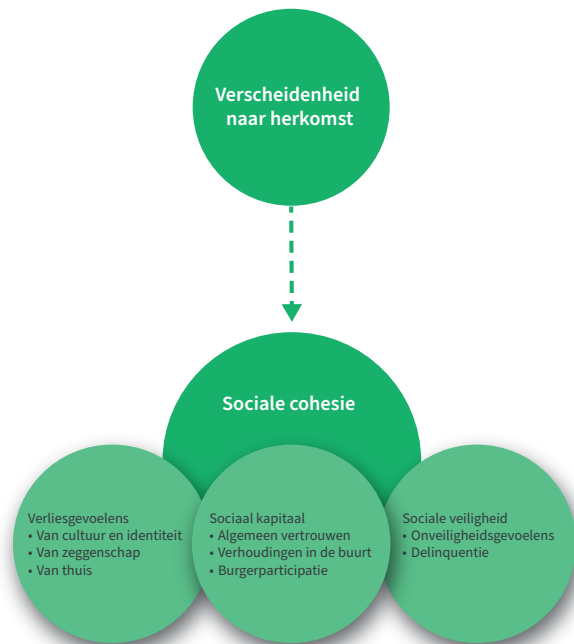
Verscheidenheid naar herkomst

Sociale cohesie

Verliesgevoelens
• Van cultuur en identiteit
• Van zeggenschap
• Van thuis

Sociaal kapitaal
• Algemeen vertrouwen
• Verhoudingen in de buurt
• Burgerparticipatie

Sociale veiligheid
• Onveiligheidsgevoelens
• Delinquentie